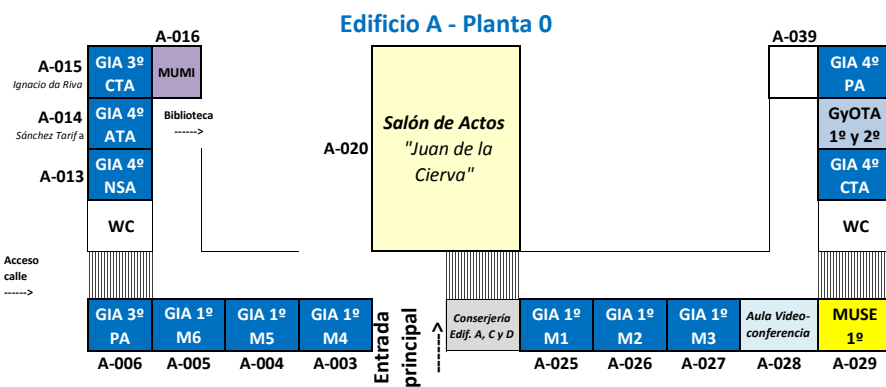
Edificio A - Planta 0

A-016
MUMI

A-015
Ignacio da Riva
GIA 3º CTA

A-014
Sánchez Tarifa
GIA 4º ATA

Biblioteca
------>

A-013
GIA 4º NSA

WC

Acceso calle
------>

A-020
Salón de Actos
"Juan de la Cierva"

A-039

GIA 4º PA

GyOTA 1º y 2º

GIA 4º CTA

WC

GIA 3º PA
A-006

GIA 1º M6
A-005

GIA 1º M5
A-004

GIA 1º M4
A-003

Entrada principal
------>

Conserjeria Edif. A, C y D

GIA 1º M1
A-025

GIA 1º M2
A-026

GIA 1º M3
A-027

Aula Video-conferencia
A-028

MUSE 1º
A-029